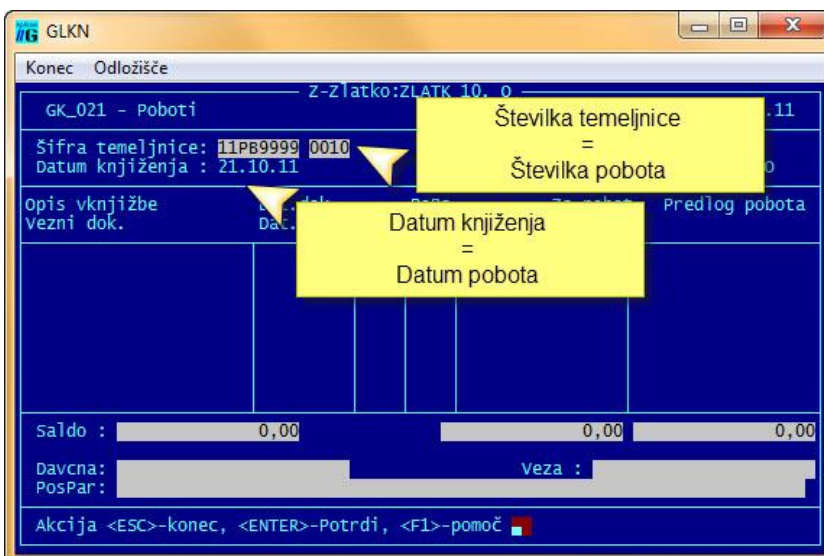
GLKN

Konec Odložišče

Z-Zlatko:ZLATK 10. 0

GK_021 - Poboti

.11

Šifra temeljnice: 11PB9999 0010
Datum knjiženja : 21.10.11

0

Številka temeljnice
=
Številka pobota

Opis vknjižbe
Vezni dok.

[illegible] dok.
Dat.

Predlog pobota

Datum knjiženja
=
Datum pobota

Saldo : 0,00 0,00 0,00

Davcna:
PosPar:

Veza :

Akcija <ESC>-konec, <ENTER>-Potrdi, <F1>-pomoč